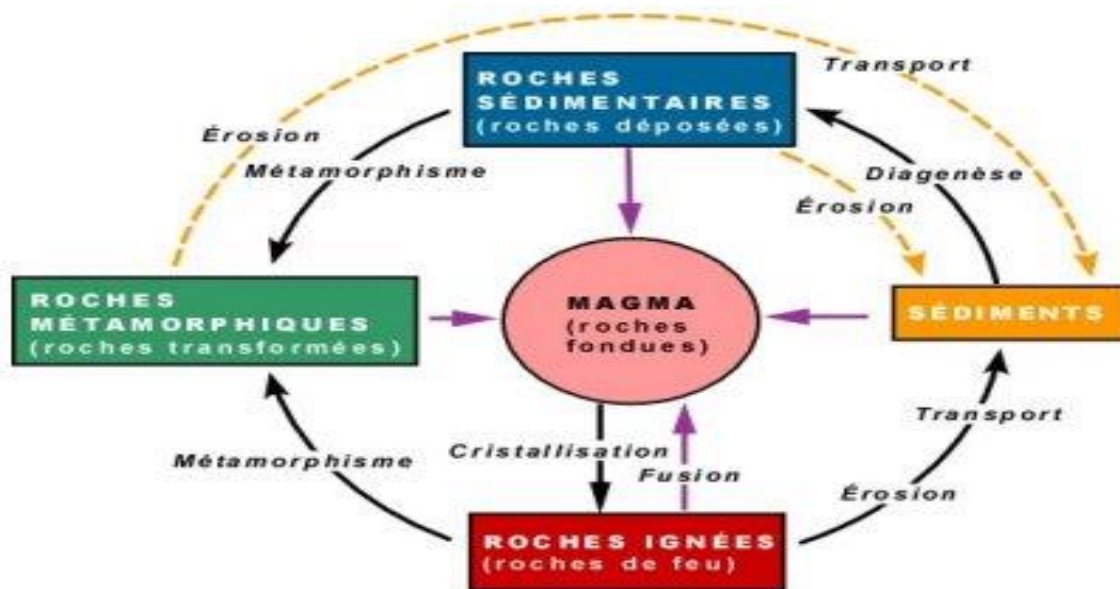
ROCHES SÉDIMENTAIRES
(roches déposées)

Transport

Érosion

Métamorphisme

Diagenèse

Érosion

ROCHES MÉTAMORPHIQUES
(roches transformées)

MAGMA
(roches fondues)

SÉDIMENTS

Transport

Métamorphisme

Cristallisation

Fusion

Érosion

ROCHES IGNÉES
(roches de feu)